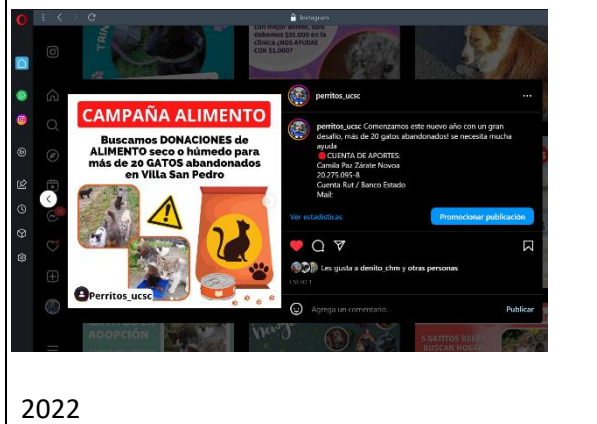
Instagram

CON MAYOR ATENCIÓN... DEBEMOS $35.000 EN LA CLÍNICA ¿NOS AYUDAS CON $1.000?

CAMPAÑA ALIMENTO

Buscamos DONACIONES de ALIMENTO seco o húmedo para más de 20 GATOS abandonados en Villa San Pedro

Perritos_ucsc

perritos_ucsc

perritos_ucsc Comenzamos este nuevo año con un gran desafío, más de 20 gatos abandonados! se necesita mucha ayuda
CUENTA DE APORTES:
Camila Paz Zárate Novoa
20.275.095-8
Cuenta Rut / Banco Estado
Mail:

Ver estadísticas

Promocionar publicación

Les gusta a denito_chm y otras personas

Agrega un comentario...

Publicar

ADOPCIÓN

5 GATITOS BEBÉS BUSCAN HOGAR

2022